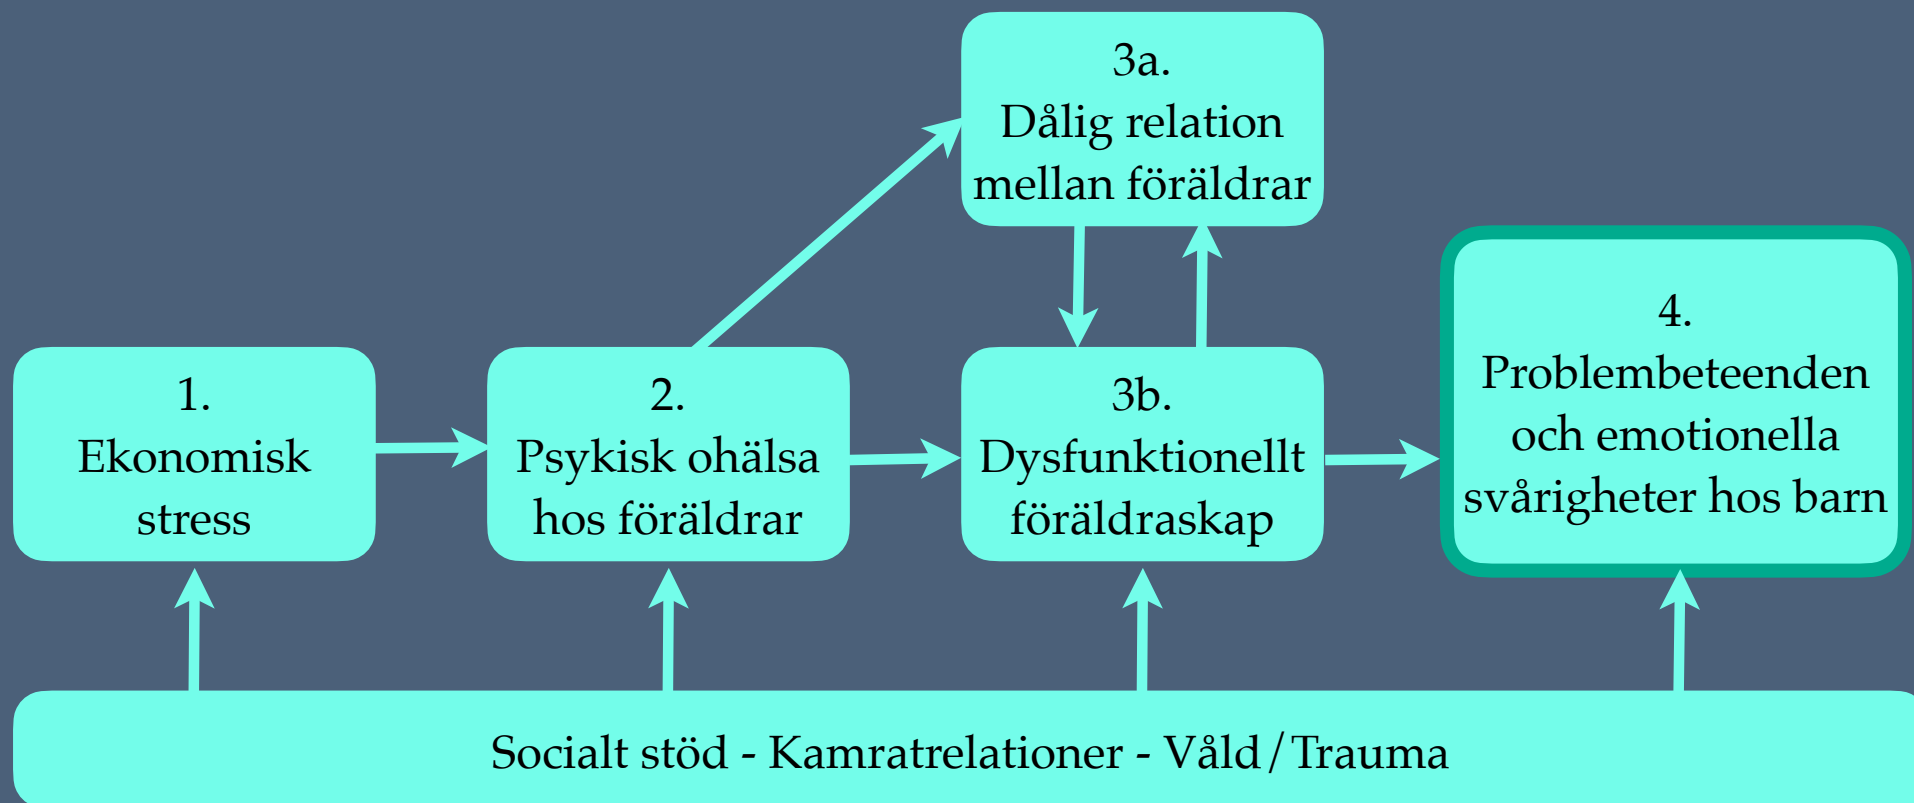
3a.
Dålig relation mellan föräldrar

1.
Ekonomisk stress

2.
Psykisk ohälsa hos föräldrar

3b.
Dysfunktionellt föräldraskap

4.
Problembeteenden och emotionella svårigheter hos barn

Socialt stöd - Kamratrelationer - Våld / Trauma